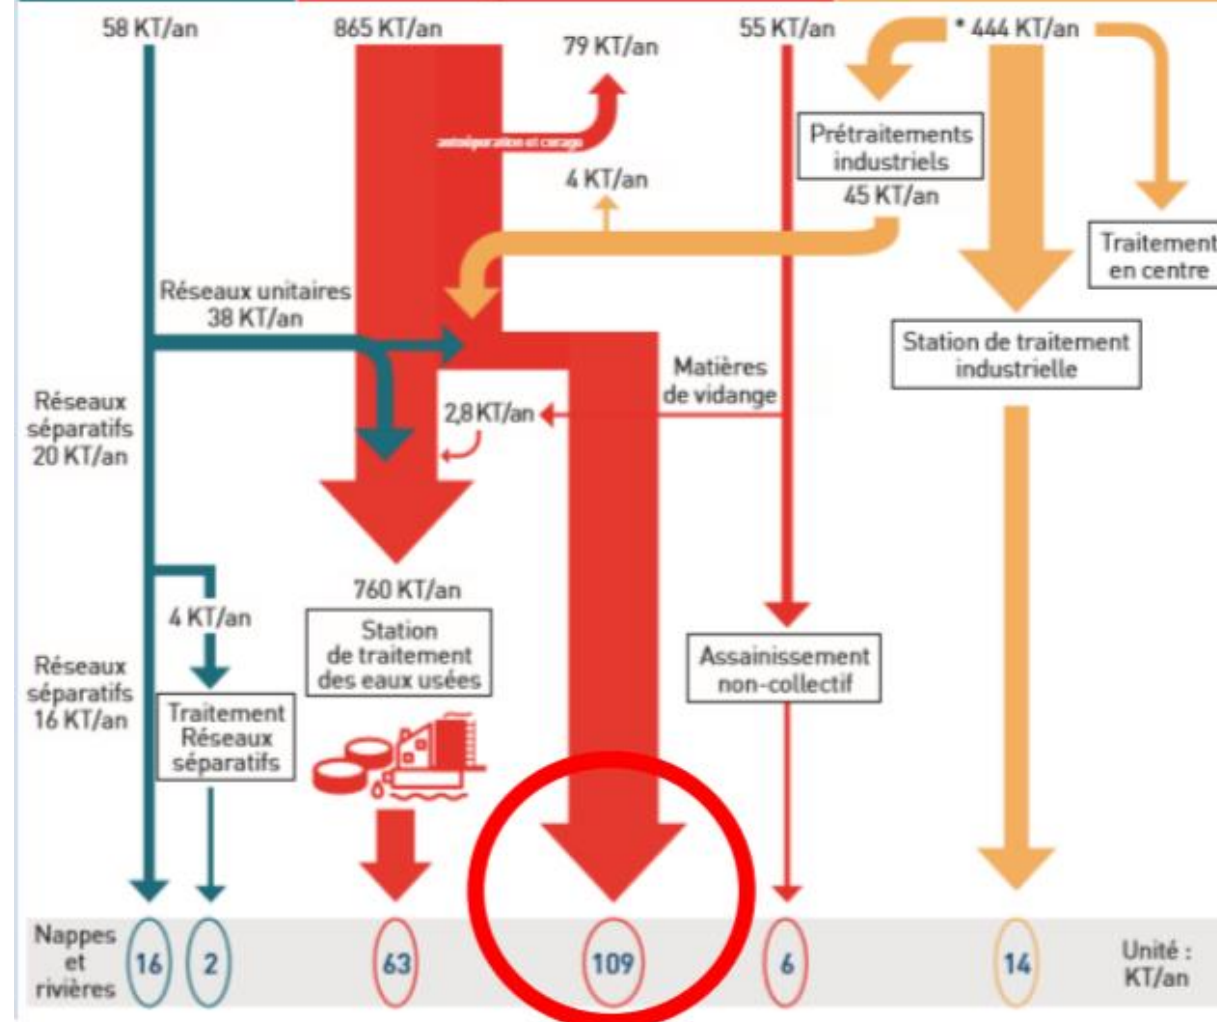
58 KT/an

865 KT/an

79 KT/an

évaporation et curage

55 KT/an

* 444 KT/an

Prétraitements industriels 45 KT/an

4 KT/an

Traitement en centre

Réseaux unitaires 38 KT/an

Station de traitement industrielle

Matières de vidange

Réseaux séparatifs 20 KT/an

2,8 KT/an

760 KT/an

4 KT/an

Station de traitement des eaux usées

Assainissement non-collectif

Réseaux séparatifs 16 KT/an

Traitement Réseaux séparatifs

Nappes et rivières

16

2

63

109

6

14

Unité : KT/an